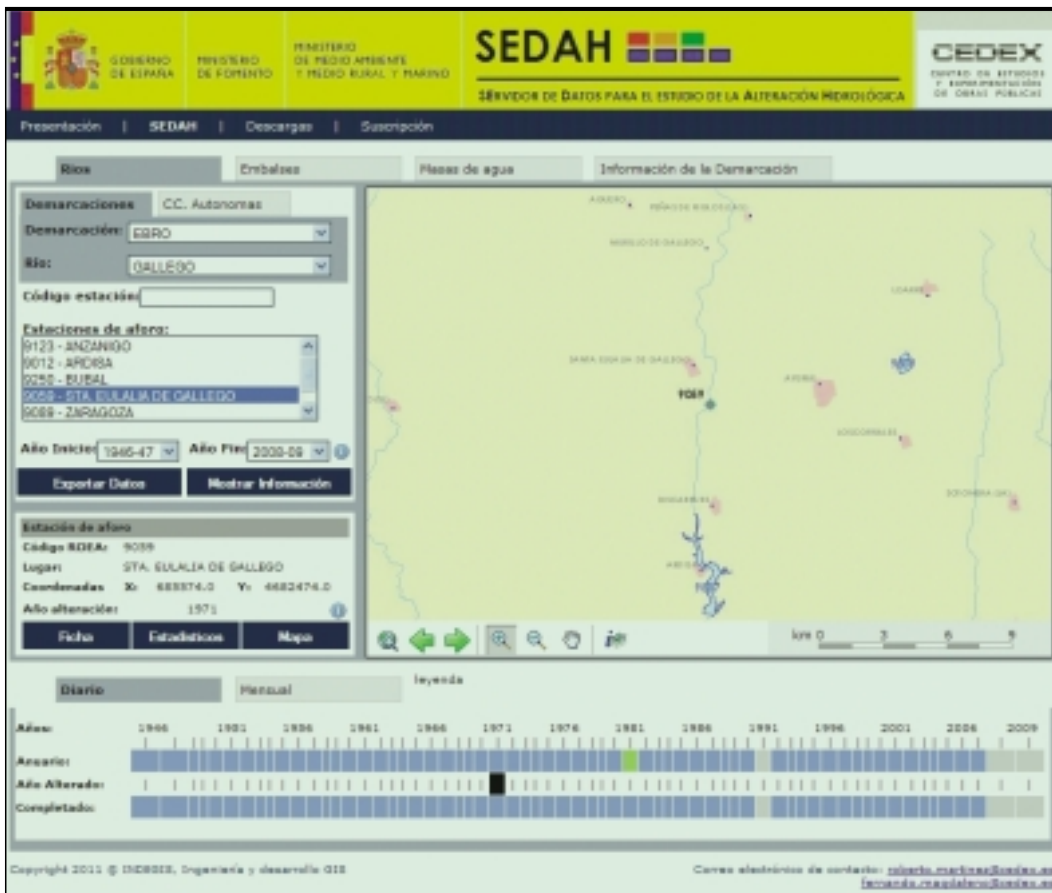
GOBIERNO DE ESPAÑA
MINISTERIO DE FOMENTO
MINISTERIO DE MEDIO AMBIENTE Y MEDIO RURAL Y MARINO
SEDAH
SERVIDOR DE DATOS PARA EL ESTUDIO DE LA ALTERACIÓN HIDROLÓGICA
CEDEX
CENTRO DE ESTUDIOS Y EXPERIMENTACIÓN DE OBRAS PÚBLICAS

Presentación | SEDAH | Descargas | Suscripción

Ríos
Embalses
Masas de agua
Información de la Demarcación

Demarcaciones
CC. Autonomas
Demarcación: EBRO
Río: GALLEGO
Código estación:
Estaciones de aforo:
9123 - ANZANIGO
9012 - ARDISA
9250 - BUBAL
9059 - STA. EULALIA DE GALLEGO
9089 - ZARAGOZA
Año Inicio: 1946-47
Año Fin: 2008-09
Exportar Datos
Mostrar Información

Estación de aforo
Código ROEA: 9059
Lugar: STA. EULALIA DE GALLEGO
Coordenadas X: 683374.0 Y: 4682474.0
Año alteración: 1971
Ficha
Estadísticos
Mapa

9059
km 0 3 6 9

Diario
Mensual
leyenda

Años: 1946 1951 1956 1961 1966 1971 1976 1981 1986 1991 1996 2001 2006 2009
Anuario:
Año Alterado:
Completado:

Copyright 2011 © INDEIS, Ingeniería y desarrollo GIS
Correo electrónico de contacto: roberto.martinez@cedex.es fernando.magdaleno@cedex.es